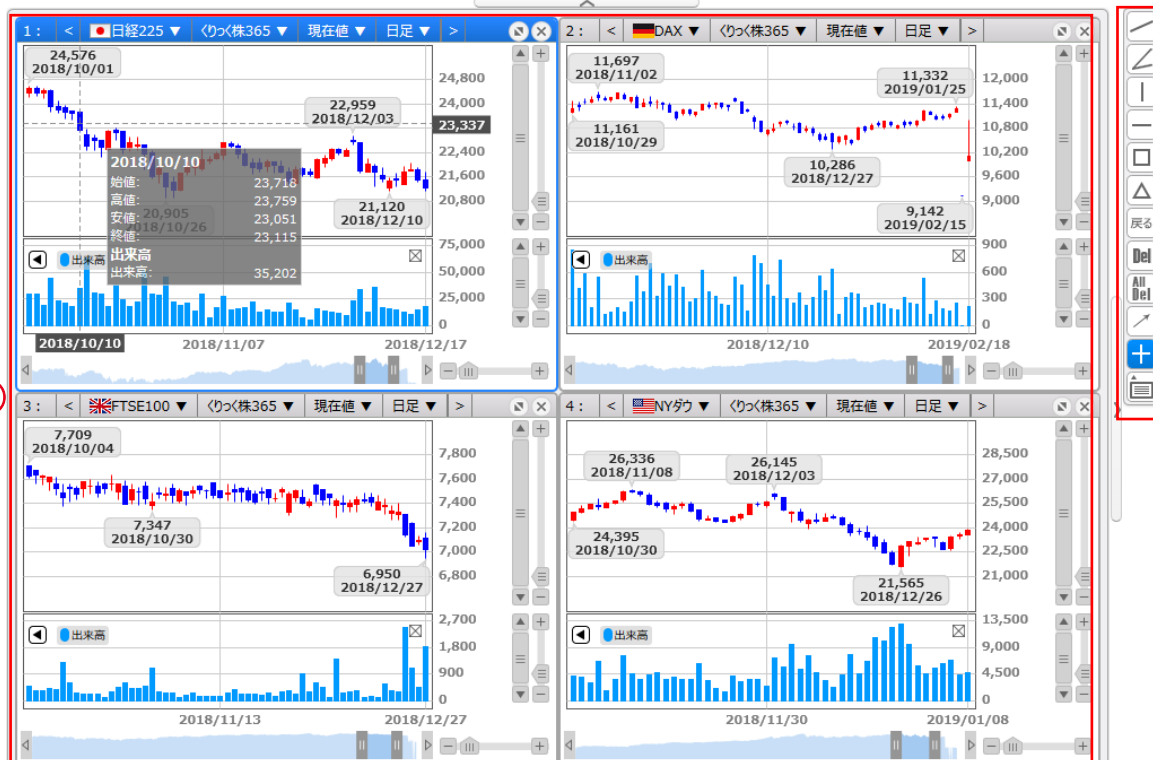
1 : < 日経225 ▼ くりっく株365 ▼ 現在値 ▼ 日足 ▼ >

24,576
2018/10/01

22,959
2018/12/03

24,800
24,000
23,337
22,400
21,600
20,800

2018/10/10
始値: 23,718
高値: 23,759
安値: 23,051
終値: 23,115
出来高
出来高: 35,202

20,905
2018/10/26

21,120
2018/12/10

出来高
75,000
50,000
25,000
0

2018/10/10
2018/11/07
2018/12/17

2 : < DAX ▼ くりっく株365 ▼ 現在値 ▼ 日足 ▼ >

11,697
2018/11/02

11,332
2019/01/25

12,000
11,400
10,800
10,200
9,600
9,000

11,161
2018/10/29

10,286
2018/12/27

9,142
2019/02/15

出来高
900
600
300
0

2018/12/10
2019/02/18

3 : < FTSE100 ▼ くりっく株365 ▼ 現在値 ▼ 日足 ▼ >

7,709
2018/10/04

7,800
7,600
7,400
7,200
7,000
6,800

7,347
2018/10/30

6,950
2018/12/27

出来高
2,700
1,800
900
0

2018/11/13
2018/12/27

4 : < NYダウ ▼ くりっく株365 ▼ 現在値 ▼ 日足 ▼ >

26,336
2018/11/08

26,145
2018/12/03

28,500
27,000
25,500
24,000
22,500
21,000

24,395
2018/10/30

21,565
2018/12/26

出来高
13,500
9,000
4,500
0

2018/11/30
2019/01/08

戻る
Del
All Del